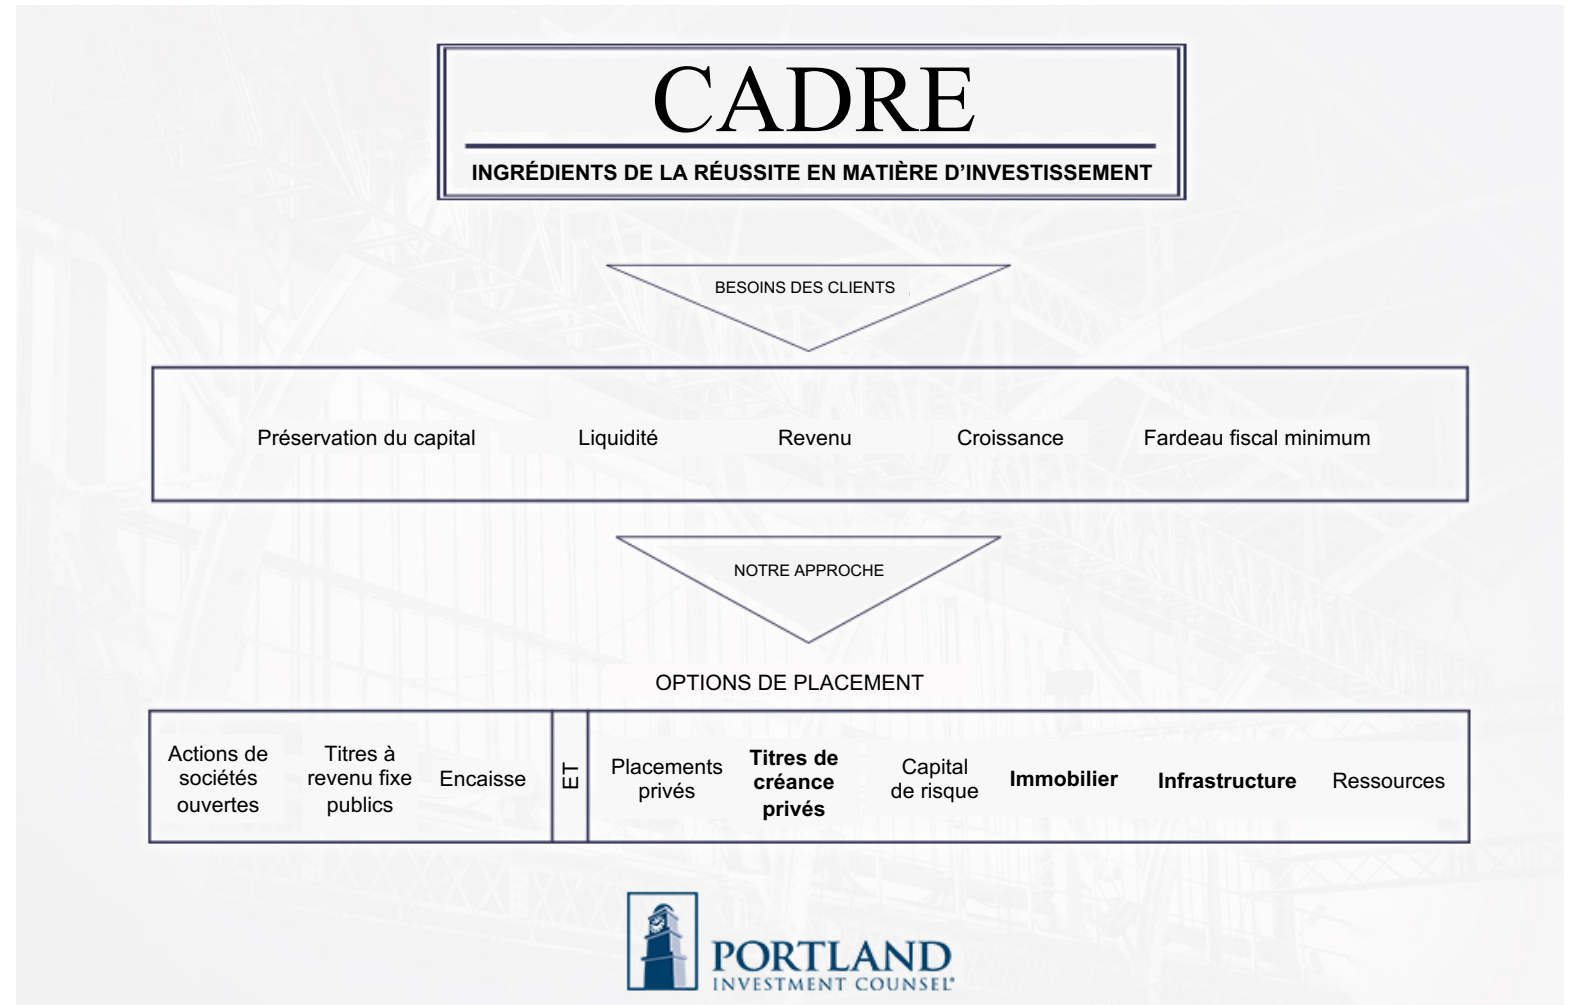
CADRE

INGRÉDIENTS DE LA RÉUSSITE EN MATIÈRE D’INVESTISSEMENT

BESOINS DES CLIENTS

Préservation du capital Liquidité Revenu Croissance Fardeau fiscal minimum

NOTRE APPROCHE

OPTIONS DE PLACEMENT

Actions de sociétés ouvertes
Titres à revenu fixe publics
Encaisse
ET
Placements privés
Titres de créance privés
Capital de risque
Immobilier
Infrastructure
Ressources

PORTLAND
INVESTMENT COUNSEL®